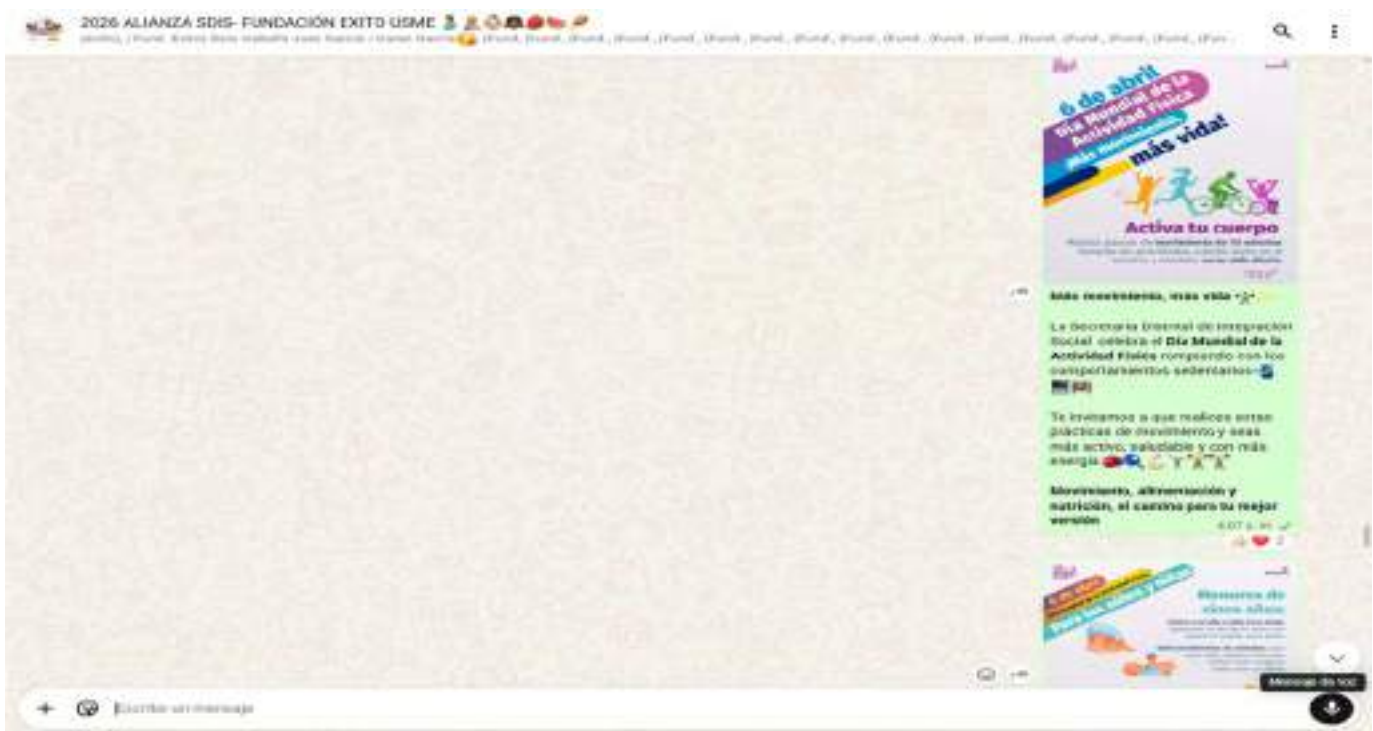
2026 ALIANZA SDIS- FUNDACIÓN EXITO USME

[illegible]

6 de abril
Día Mundial de la Actividad Física
Más movimiento, más vida!

Activa tu cuerpo
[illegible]

Más movimiento, más vida

La Secretaría Distrital de Integración Social celebra el Día Mundial de la Actividad Física rompiendo con los comportamientos sedentarios

Te invitamos a que realices estas prácticas de movimiento y seas más activo, saludable y con más energía

Movimiento, alimentación y nutrición, el camino para tu mejor versión

4:07 p. m.

2

Menores de cinco años
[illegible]

Mensaje de voz

Escribe un mensaje